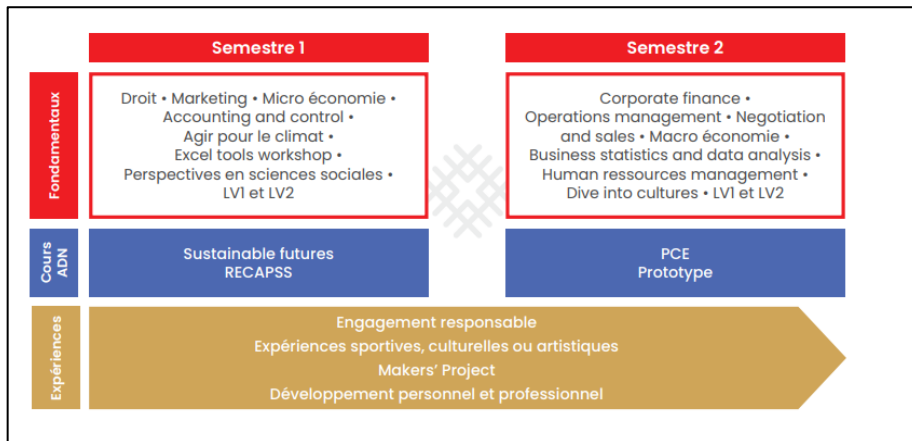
Semestre 1

Semestre 2

Fondamentaux

Droit • Marketing • Micro économie • Accounting and control • Agir pour le climat • Excel tools workshop • Perspectives en sciences sociales • LV1 et LV2

Corporate finance • Operations management • Negotiation and sales • Macro économie • Business statistics and data analysis • Human ressources management • Dive into cultures • LV1 et LV2

Cours ADN

Sustainable futures
RECAPSS

PCE
Prototype

Expériences

Engagement responsable
Expériences sportives, culturelles ou artistiques
Makers' Project
Développement personnel et professionnel